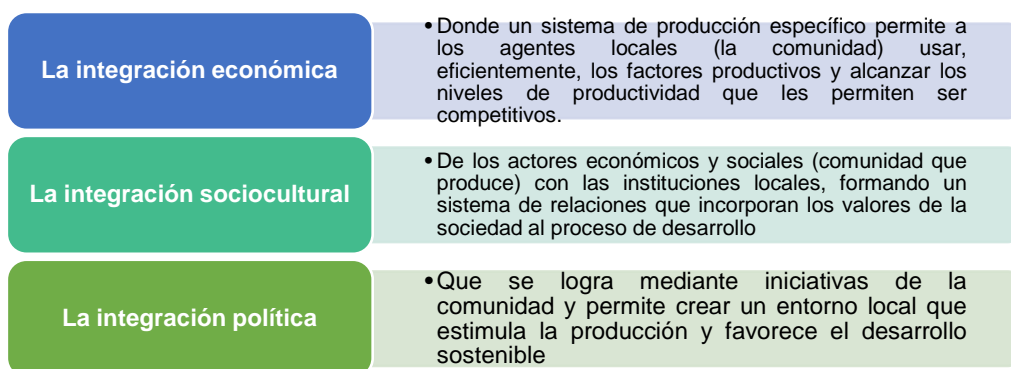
La integración económica

• Donde un sistema de producción específico permite a los agentes locales (la comunidad) usar, eficientemente, los factores productivos y alcanzar los niveles de productividad que les permiten ser competitivos.

La integración sociocultural

• De los actores económicos y sociales (comunidad que produce) con las instituciones locales, formando un sistema de relaciones que incorporan los valores de la sociedad al proceso de desarrollo

La integración política

• Que se logra mediante iniciativas de la comunidad y permite crear un entorno local que estimula la producción y favorece el desarrollo sostenible